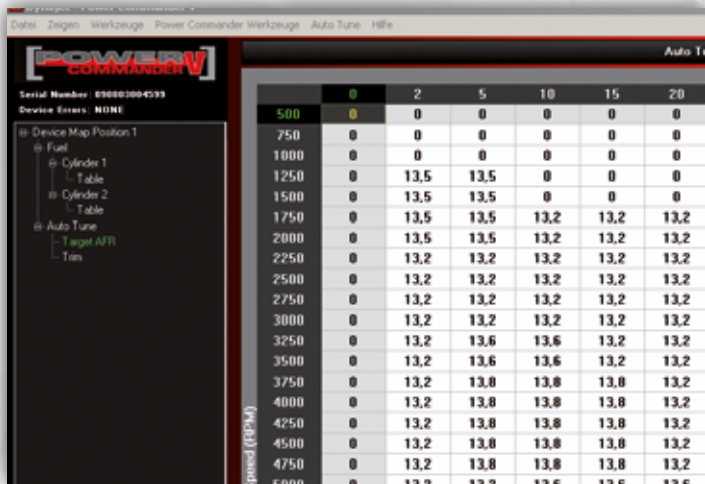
Datei Zeigen Werkzeuge Power Commander Werkzeuge Auto Tune Hilfe

POWER COMMANDER V

Serial Number: 090803004599
Device Errors: NONE

Device Map Position 1
Fuel
Cylinder 1
Table
Cylinder 2
Table
Auto Tune
Target AFR
Trim

Auto T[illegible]

| | 0 | 2 | 5 | 10 | 15 | 20 |
|---|---|---|---|---|---|---|
| 500 | 0 | 0 | 0 | 0 | 0 | 0 |
| 750 | 0 | 0 | 0 | 0 | 0 | 0 |
| 1000 | 0 | 0 | 0 | 0 | 0 | 0 |
| 1250 | 0 | 13,5 | 13,5 | 0 | 0 | 0 |
| 1500 | 0 | 13,5 | 13,5 | 0 | 0 | 0 |
| 1750 | 0 | 13,5 | 13,5 | 13,2 | 13,2 | 13,2 |
| 2000 | 0 | 13,5 | 13,5 | 13,2 | 13,2 | 13,2 |
| 2250 | 0 | 13,2 | 13,2 | 13,2 | 13,2 | 13,2 |
| 2500 | 0 | 13,2 | 13,2 | 13,2 | 13,2 | 13,2 |
| 2750 | 0 | 13,2 | 13,2 | 13,2 | 13,2 | 13,2 |
| 3000 | 0 | 13,2 | 13,2 | 13,2 | 13,2 | 13,2 |
| 3250 | 0 | 13,2 | 13,6 | 13,6 | 13,2 | 13,2 |
| 3500 | 0 | 13,2 | 13,6 | 13,6 | 13,2 | 13,2 |
| 3750 | 0 | 13,2 | 13,8 | 13,8 | 13,8 | 13,2 |
| 4000 | 0 | 13,2 | 13,8 | 13,8 | 13,8 | 13,2 |
| 4250 | 0 | 13,2 | 13,8 | 13,8 | 13,8 | 13,2 |
| 4500 | 0 | 13,2 | 13,8 | 13,8 | 13,8 | 13,2 |
| 4750 | 0 | 13,2 | 13,8 | 13,8 | 13,8 | 13,2 |
| 5000 | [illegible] | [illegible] | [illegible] | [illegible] | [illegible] | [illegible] |

Speed (RPM)